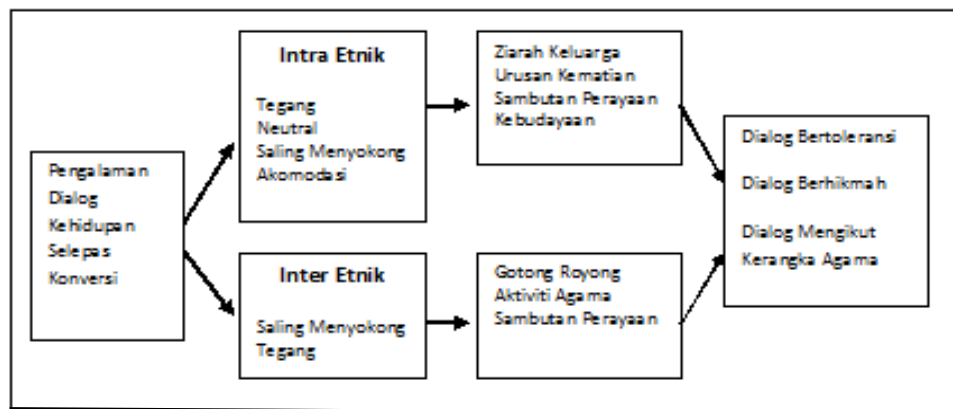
Pengalaman Dialog Kehidupan Selepas Konversi

Intra Etnik

Tegang
Neutral
Saling Menyokong
Akomodasi

Inter Etnik

Saling Menyokong
Tegang

Ziarah Keluarga
Urusan Kematian
Sambutan Perayaan
Kebudayaan

Gotong Royong
Aktiviti Agama
Sambutan Perayaan

Dialog Bertoleransi

Dialog Berhikmah

Dialog Mengikut Kerangka Agama